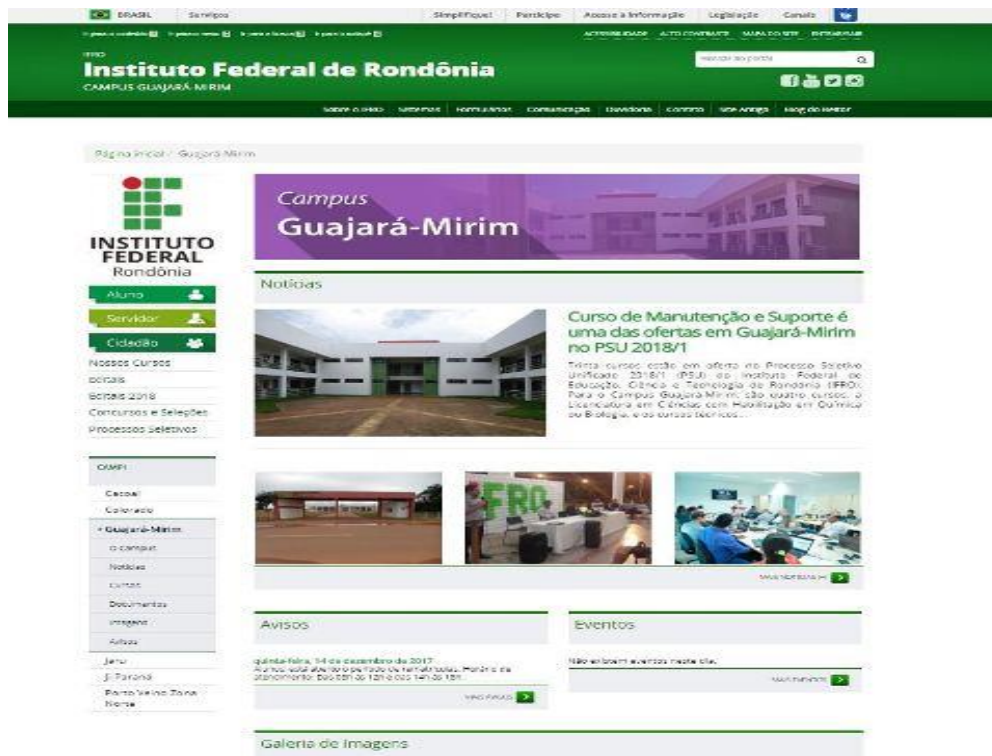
BRASIL Serviços Simplifique! Participe Acesso à informação Legislação Canais

IFRO
Instituto Federal de Rondônia
CAMPUS GUAJARÁ-MIRIM

Buscar no portal

Sobre o IFRO Sistemas Formulários Comunicação Ouvidoria Contato Site Antigo Blog do Reitor

Página Inicial / Guajará-Mirim

INSTITUTO FEDERAL Rondônia

Aluno
Servidor
Cidadão
Nossos Cursos
Editais
Editais 2018
Concursos e Seleções
Processos Seletivos

CAMPI
Cacoal
Colorado
• Guajará-Mirim
O campus
Notícias
Cursos
Documentos
Imagens
Avisos
Jaru
Ji-Paraná
Porto Velho Zona Norte

Campus
Guajará-Mirim

Notícias

Curso de Manutenção e Suporte é uma das ofertas em Guajará-Mirim no PSU 2018/1

Trinta cursos estão em oferta no Processo Seletivo Unificado 2018/1 (PSU) do Instituto Federal de Educação, Ciência e Tecnologia de Rondônia (IFRO). Para o Campus Guajará-Mirim, são quatro cursos: a Licenciatura em Ciências com Habilitação em Química ou Biologia, e os cursos técnicos...

Mais notícias

Avisos

quinta-feira, 14 de dezembro de 2017
Alunos: está aberto período de rematrículas. Horário de atendimento: Das 08h às 12h e das 14h às 18h

Mais avisos

Eventos

Não existem eventos neste dia.

Mais eventos

Galeria de Imagens